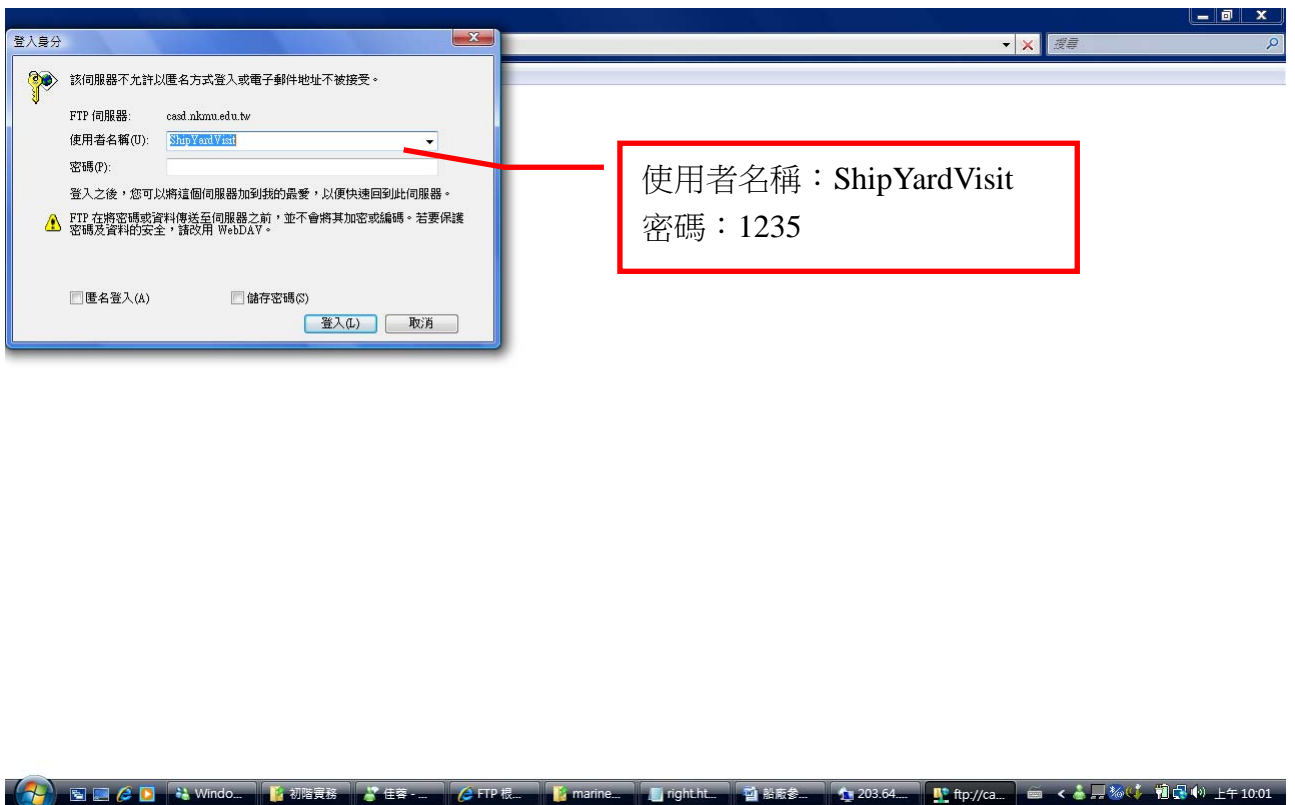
搜尋

登入身分

該伺服器不允許以匿名方式登入或電子郵件地址不被接受。

FTP 伺服器: casd.nkmu.edu.tw

使用者名稱(U): ShipYardVisit

密碼(P):

登入之後，您可以將這個伺服器加到我的最愛，以便快速回到此伺服器。

FTP 在將密碼或資料傳送至伺服器之前，並不會將其加密或編碼。若要保護密碼及資料的安全，請改用 WebDAV。

匿名登入(A)

儲存密碼(S)

登入(L)

取消

使用者名稱：ShipYardVisit
密碼：1235

Windo... 初階實務 佳蓉 - ... FTP 根... marine... right.ht... 船廠參... 203.64.... ftp://ca... 上午 10:01